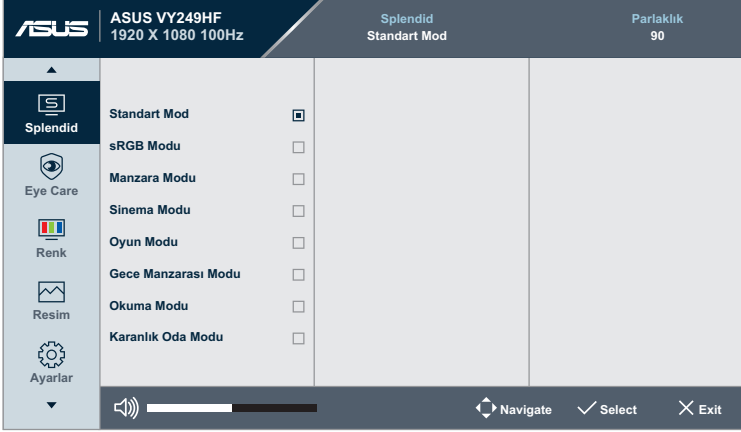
ASUS
ASUS VY249HF
1920 X 1080 100Hz

Splendid
Standart Mod

Parlaklık
90

Splendid
Eye Care
Renk
Resim
Ayarlar

Standart Mod
sRGB Modu
Manzara Modu
Sinema Modu
Oyun Modu
Gece Manzarası Modu
Okuma Modu
Karanlık Oda Modu

Navigate
Select
Exit